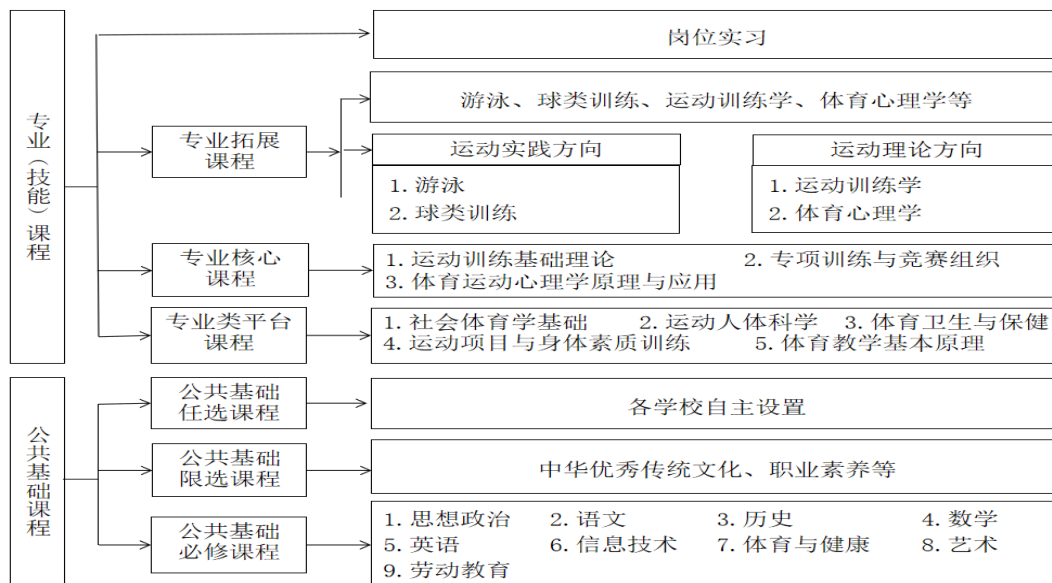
专业（技能）课程

岗位实习

专业拓展课程

游泳、球类训练、运动训练学、体育心理学等

运动实践方向
1. 游泳
2. 球类训练

运动理论方向
1. 运动训练学
2. 体育心理学

专业核心课程

1. 运动训练基础理论　2. 专项训练与竞赛组织
3. 体育运动心理学原理与应用

专业类平台课程

1. 社会体育学基础　2. 运动人体科学　3. 体育卫生与保健
4. 运动项目与身体素质训练　5. 体育教学基本原理

公共基础课程

公共基础任选课程

各学校自主设置

公共基础限选课程

中华优秀传统文化、职业素养等

公共基础必修课程

1. 思想政治　2. 语文　3. 历史　4. 数学
5. 英语　6. 信息技术　7. 体育与健康　8. 艺术
9. 劳动教育